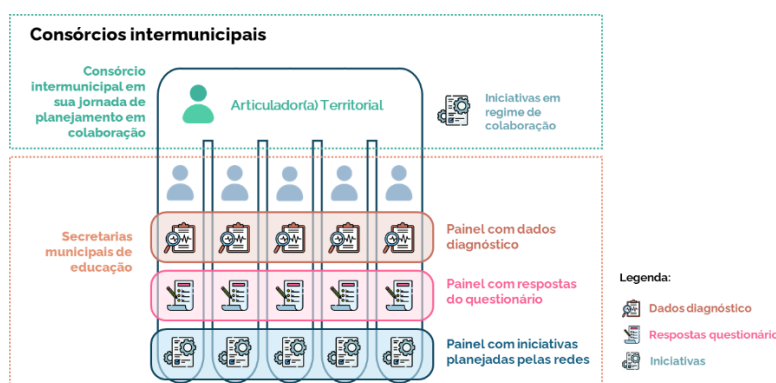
Consórcios intermunicipais

Consórcio intermunicipal em sua jornada de planejamento em colaboração

Articulador(a) Territorial

Iniciativas em regime de colaboração

Secretarias municipais de educação

Painel com dados diagnóstico

Painel com respostas do questionário

Painel com iniciativas planejadas pelas redes

Legenda:

Dados diagnóstico

Respostas questionário

Iniciativas